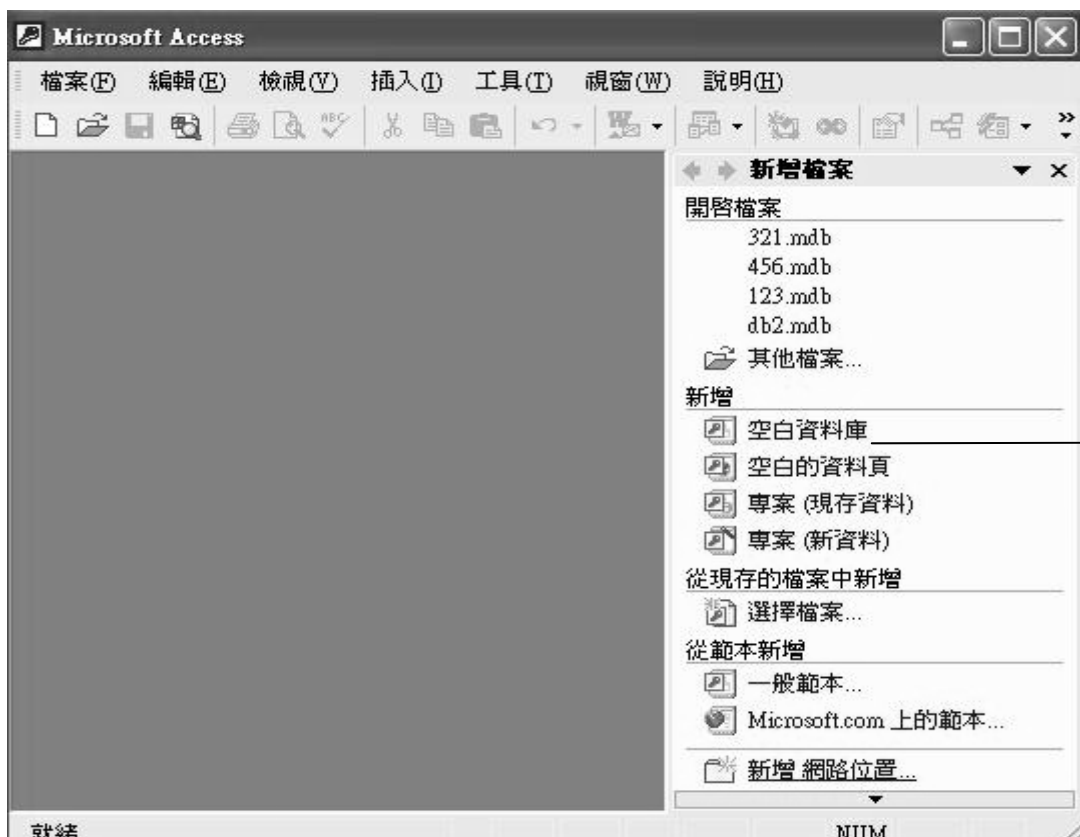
Microsoft Access

檔案(F) 編輯(E) 檢視(V) 插入(I) 工具(T) 視窗(W) 說明(H)

新增檔案

開啟檔案
321.mdb
456.mdb
123.mdb
db2.mdb
其他檔案...

新增
空白資料庫
空白的資料頁
專案 (現存資料)
專案 (新資料)

從現存的檔案中新增
選擇檔案...

從範本新增
一般範本...
Microsoft.com 上的範本...

新增 網路位置...

就緒 NUM